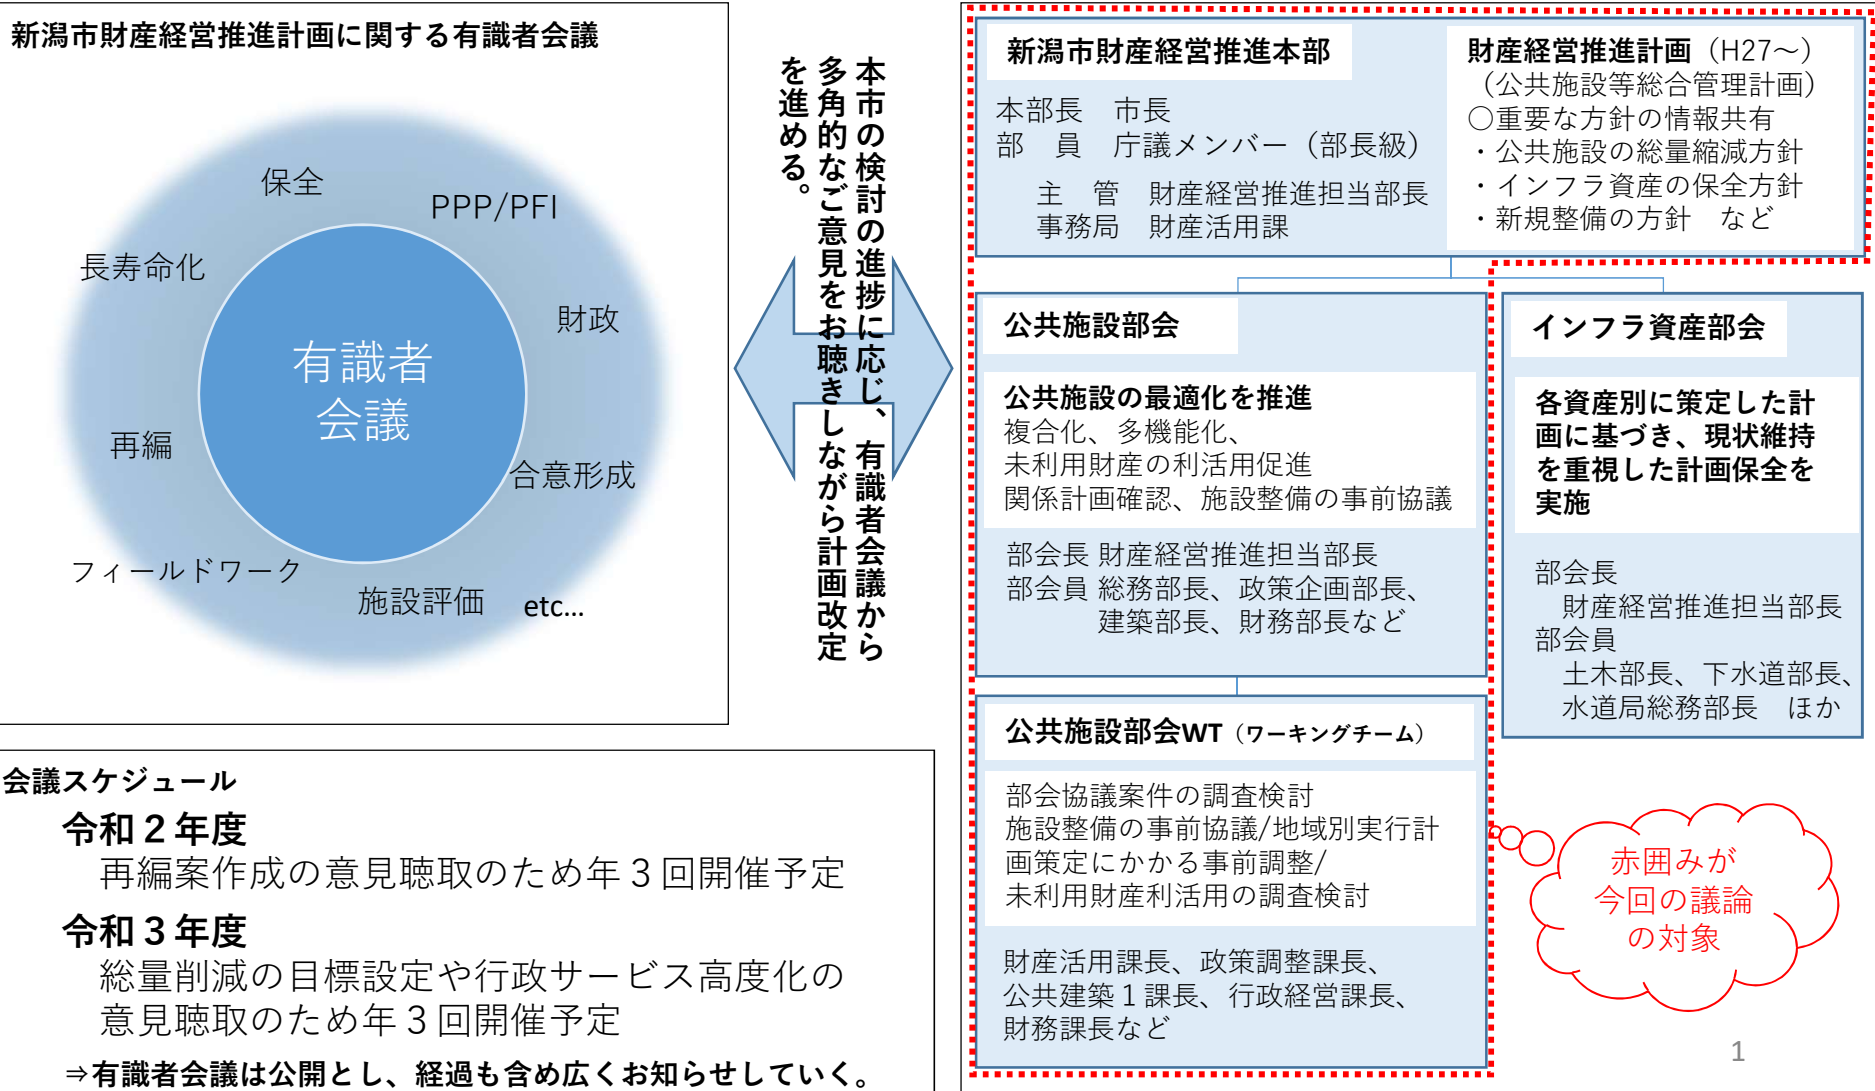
新潟市財産経営推進計画に関する有識者会議

保全

PPP/PFI

長寿命化

財政

有識者会議

再編

合意形成

フィールドワーク

施設評価

etc...

本市の検討の進捗に応じ、有識者会議から多角的なご意見をお聴きしながら計画改定を進める。

新潟市財産経営推進本部

本部長　市長
部　員　庁議メンバー（部長級）
主　管　財産経営推進担当部長
事務局　財産活用課

財産経営推進計画（H27～）
（公共施設等総合管理計画）
○重要な方針の情報共有
・公共施設の総量縮減方針
・インフラ資産の保全方針
・新規整備の方針　など

公共施設部会

公共施設の最適化を推進
複合化、多機能化、
未利用財産の利活用促進
関係計画確認、施設整備の事前協議

部会長 財産経営推進担当部長
部会員 総務部長、政策企画部長、建築部長、財務部長など

インフラ資産部会

各資産別に策定した計画に基づき、現状維持を重視した計画保全を実施

部会長
財産経営推進担当部長
部会員
土木部長、下水道部長、水道局総務部長　ほか

公共施設部会WT（ワーキングチーム）

部会協議案件の調査検討
施設整備の事前協議/地域別実行計画策定にかかる事前調整/
未利用財産利活用の調査検討

財産活用課長、政策調整課長、
公共建築１課長、行政経営課長、
財務課長など

赤囲みが今回の議論の対象

会議スケジュール
令和２年度
再編案作成の意見聴取のため年３回開催予定
令和３年度
総量削減の目標設定や行政サービス高度化の意見聴取のため年３回開催予定
⇒有識者会議は公開とし、経過も含め広くお知らせしていく。

1